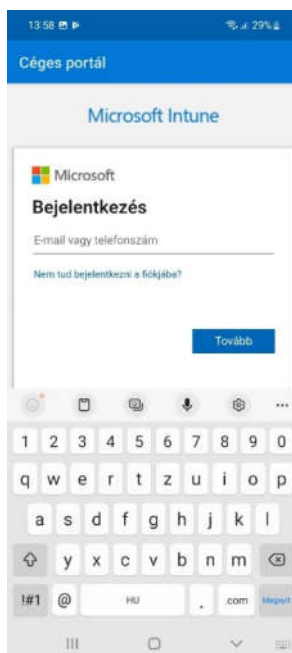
13:58

29%

Céges portál

Microsoft Intune

Microsoft

Bejelentkezés

E-mail vagy telefonszám

Nem tud bejelentkezni a fiókjába?

Tovább

1 2 3 4 5 6 7 8 9 0

q w e r t z u i o p

a s d f g h j k l

y x c v b n m

!#1 @ HU . .com Megnyit